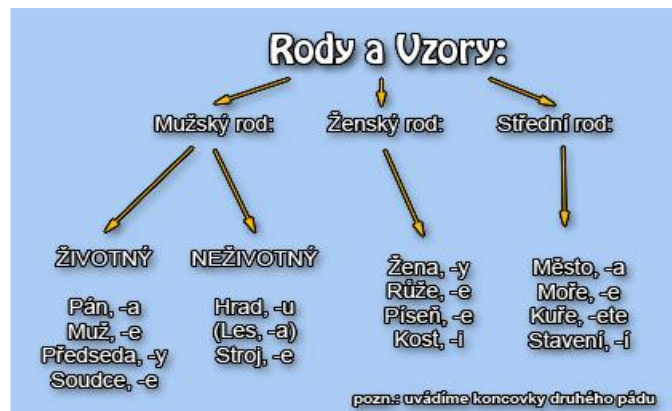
Rody a Vzory:

Mužský rod:

Ženský rod:

Střední rod:

ŽIVOTNÝ

Pán, -a
Muž, -e
Předseda, -y
Soudce, -e

NEŽIVOTNÝ

Hrad, -u
(Les, -a)
Stroj, -e

Žena, -y
Růže, -e
Píseň, -e
Kost, -i

Město, -a
Moře, -e
Kuře, -ete
Stavení, -í

pozn.: uvádíme koncovky druhého pádu